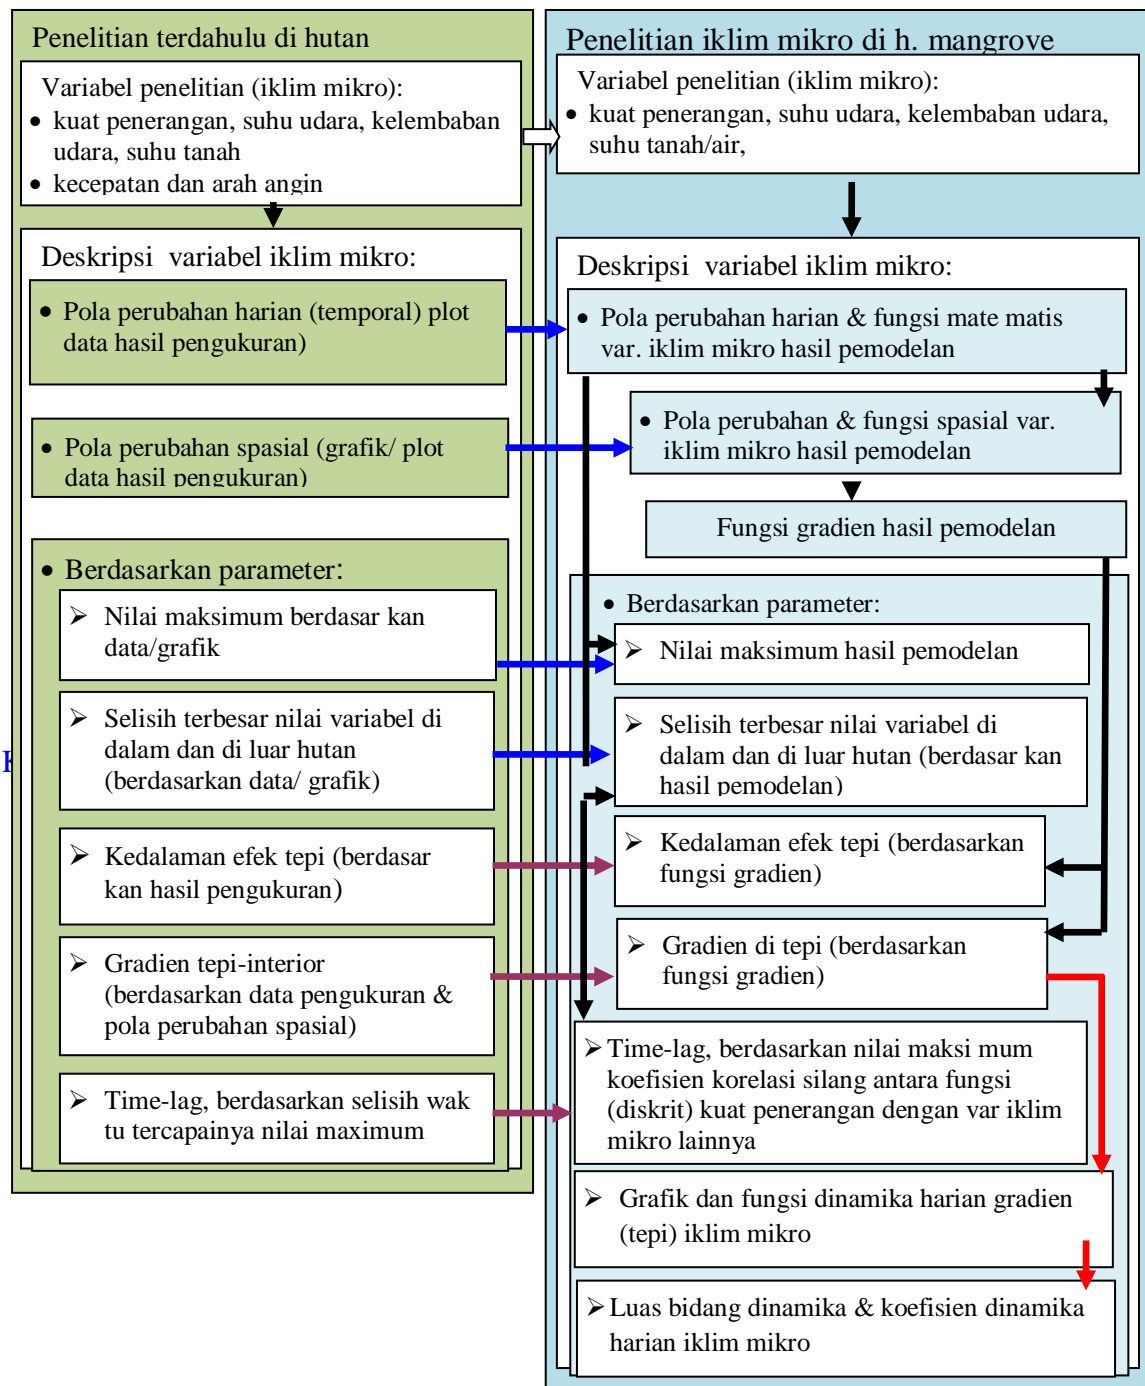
Penelitian terdahulu di hutan

Variabel penelitian (iklim mikro):
• kuat penerangan, suhu udara, kelembaban udara, suhu tanah
• kecepatan dan arah angin

Deskripsi variabel iklim mikro:

• Pola perubahan harian (temporal) plot data hasil pengukuran)

• Pola perubahan spasial (grafik/ plot data hasil pengukuran)

• Berdasarkan parameter:

➢ Nilai maksimum berdasar kan data/grafik

➢ Selisih terbesar nilai variabel di dalam dan di luar hutan (berdasarkan data/ grafik)

➢ Kedalaman efek tepi (berdasar kan hasil pengukuran)

➢ Gradien tepi-interior (berdasarkan data pengukuran & pola perubahan spasial)

➢ Time-lag, berdasarkan selisih wak tu tercapainya nilai maximum

Penelitian iklim mikro di h. mangrove

Variabel penelitian (iklim mikro):
• kuat penerangan, suhu udara, kelembaban udara, suhu tanah/air,

Deskripsi variabel iklim mikro:

• Pola perubahan harian & fungsi mate matis var. iklim mikro hasil pemodelan

• Pola perubahan & fungsi spasial var. iklim mikro hasil pemodelan

Fungsi gradien hasil pemodelan

• Berdasarkan parameter:

➢ Nilai maksimum hasil pemodelan

➢ Selisih terbesar nilai variabel di dalam dan di luar hutan (berdasar kan hasil pemodelan)

➢ Kedalaman efek tepi (berdasarkan fungsi gradien)

➢ Gradien di tepi (berdasarkan fungsi gradien)

➢ Time-lag, berdasarkan nilai maksi mum koefisien korelasi silang antara fungsi (diskrit) kuat penerangan dengan var iklim mikro lainnya

➢ Grafik dan fungsi dinamika harian gradien (tepi) iklim mikro

➢ Luas bidang dinamika & koefisien dinamika harian iklim mikro